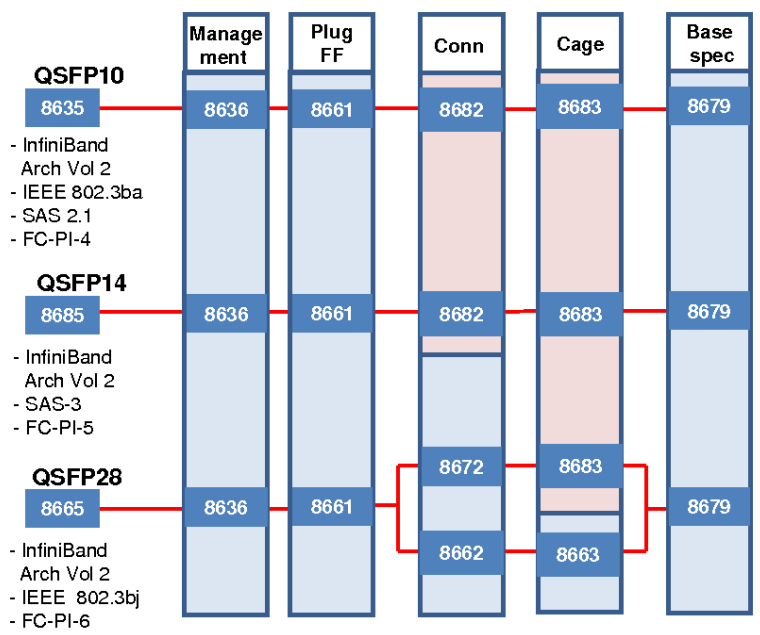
Management

Plug FF

Conn

Cage

Base spec

QSFP10

8635

8636

8661

8682

8683

8679

- InfiniBand Arch Vol 2
- IEEE 802.3ba
- SAS 2.1
- FC-PI-4

QSFP14

8685

8636

8661

8682

8683

8679

- InfiniBand Arch Vol 2
- SAS-3
- FC-PI-5

QSFP28

8665

8636

8661

8672

8683

8679

8662

8663

- InfiniBand Arch Vol 2
- IEEE 802.3bj
- FC-PI-6